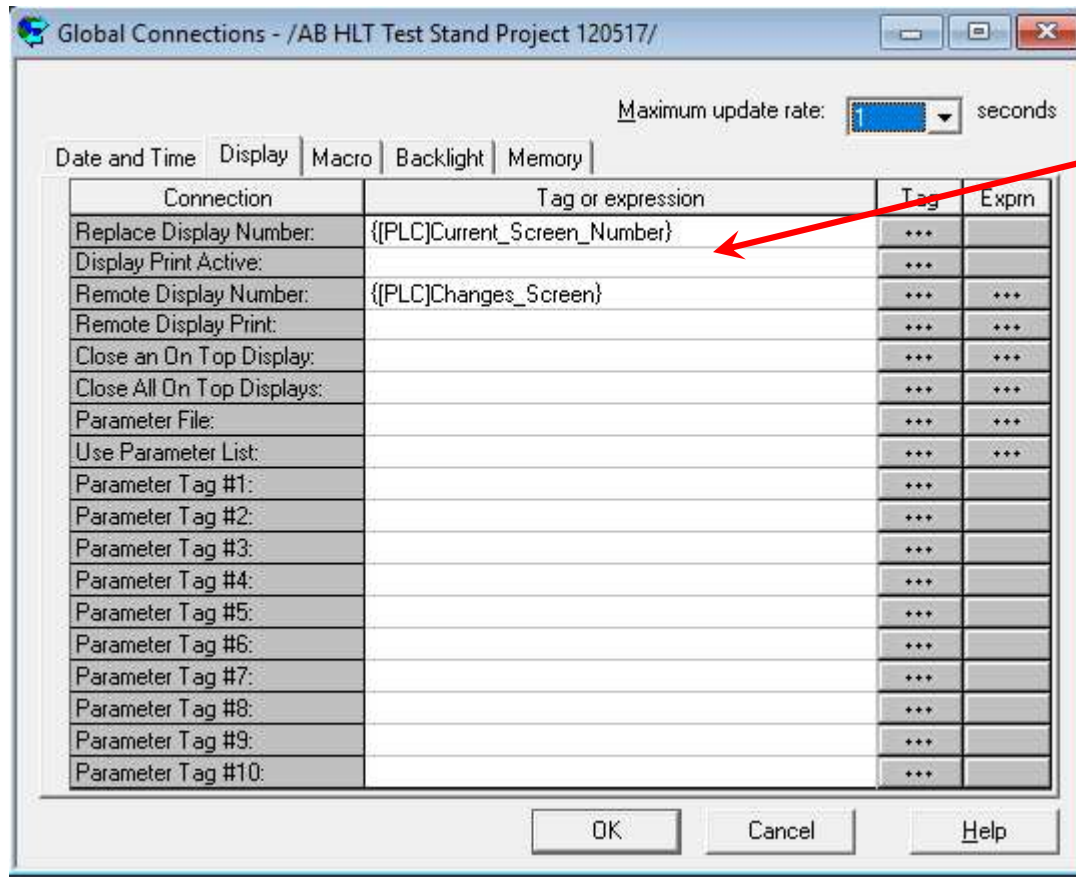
Global Connections - /AB HLT Test Stand Project 120517/

Maximum update rate: 1 seconds

Date and Time | Display | Macro | Backlight | Memory

| Connection | Tag or expression | Tag | Exprn |
|---|---|---|---|
| Replace Display Number: | {[PLC]Current_Screen_Number} | ... | |
| Display Print Active: | | ... | |
| Remote Display Number: | {[PLC]Changes_Screen} | ... | ... |
| Remote Display Print: | | ... | ... |
| Close an On Top Display: | | ... | ... |
| Close All On Top Displays: | | ... | ... |
| Parameter File: | | ... | ... |
| Use Parameter List: | | ... | ... |
| Parameter Tag #1: | | ... | |
| Parameter Tag #2: | | ... | |
| Parameter Tag #3: | | ... | |
| Parameter Tag #4: | | ... | |
| Parameter Tag #5: | | ... | |
| Parameter Tag #6: | | ... | |
| Parameter Tag #7: | | ... | |
| Parameter Tag #8: | | ... | |
| Parameter Tag #9: | | ... | |
| Parameter Tag #10: | | ... | |

OK Cancel Help